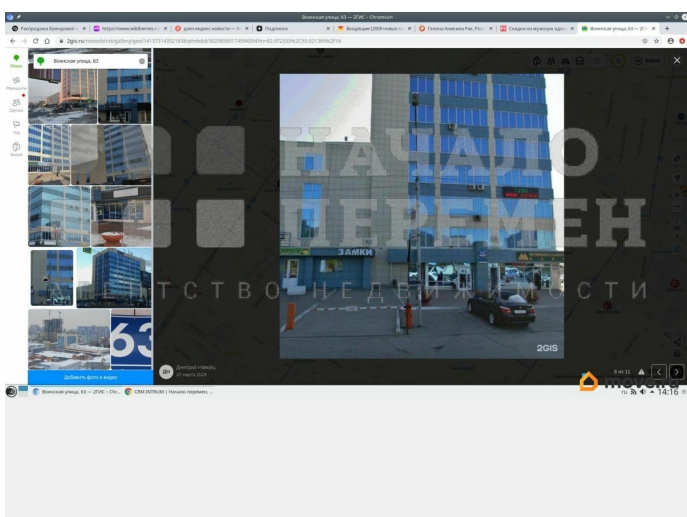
Военная улица, 63 — 2ГИС — Chromium

Распродажа брендовой × | https://www.wildberries × | Дзен яндекс новости × | Подписки × | Входящие (2009 новых) × | Галина Анискина Рая, Ро × | Скидки на мужскую одеж × | Военная улица, 63 — 2ГИС ×

2gis.ru/novosibirsk/gallery/geo/141373143521838/photoId/...

Военная улица, 63

Поиск
Маршруты
Доступ
Гео
Помощь

НАЧАЛО
ПЕРЕМЕН
АГЕНТСТВО НЕДВИЖИМОСТИ

ЗАМКИ

2GIS

Добавить фото и видео

ДН Дмитрий Немцев
27 марта 2024

8 из 31

Войти

movavi

Военная улица, 63 — 2ГИС — Chr... | CRM INTRUM | Начало перемен, ...

ru 14:16